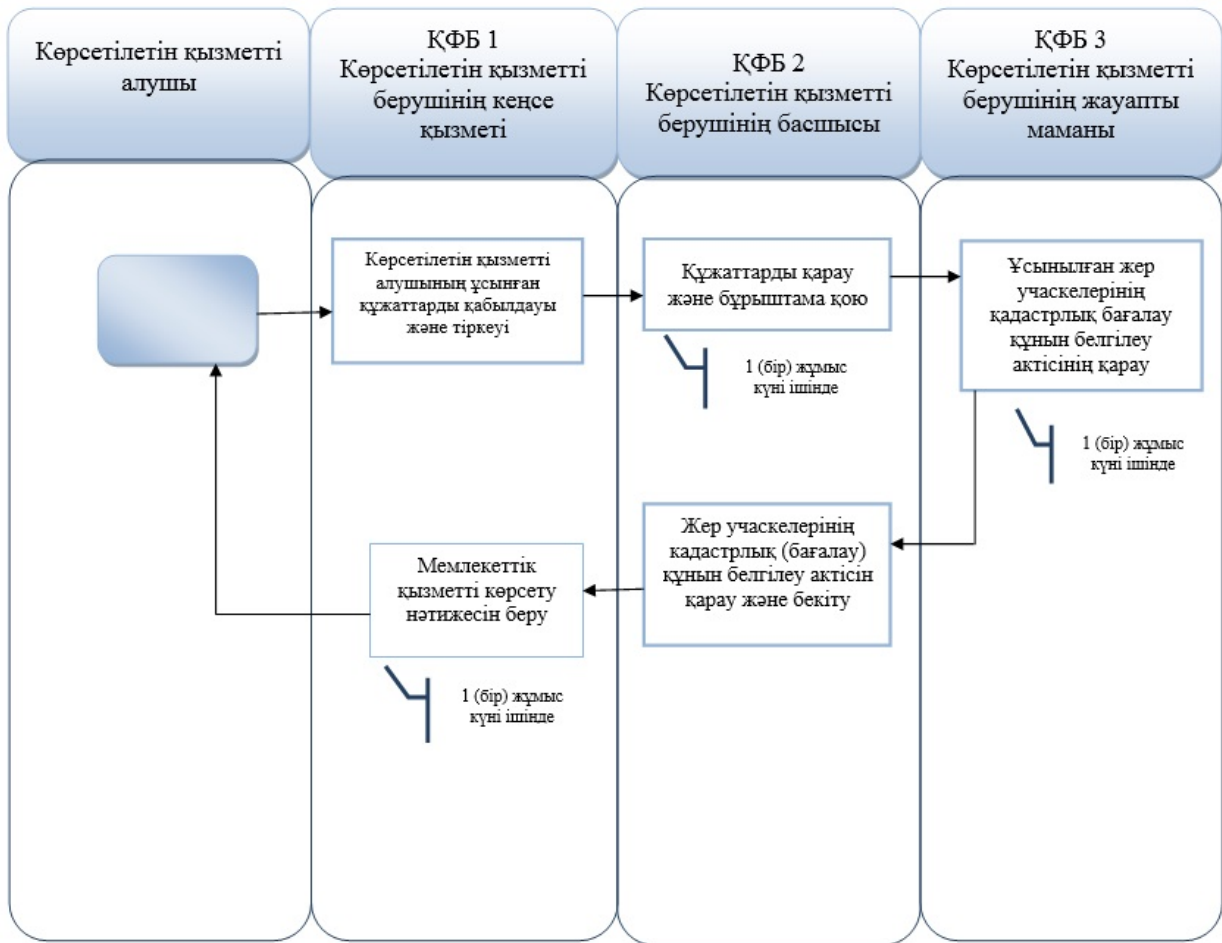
Көрсетілетін қызметті алушы

ҚФБ 1
Көрсетілетін қызметті берушінің кеңсе қызметі

ҚФБ 2
Көрсетілетін қызметті берушінің басшысы

ҚФБ 3
Көрсетілетін қызметті берушінің жауапты маманы

Көрсетілетін қызметті алушының ұсынған құжаттарды қабылдауы және тіркеуі

Құжаттарды қарау және бұрыштама қою

1 (бір) жұмыс күні ішінде

Ұсынылған жер учаскелерінің кадастрлық бағалау құнын белгілеу актісінің қарау

1 (бір) жұмыс күні ішінде

Жер учаскелерінің кадастрлық (бағалау) құнын белгілеу актісін қарау және бекіту

Мемлекеттік қызметті көрсету нәтижесін беру

1 (бір) жұмыс күні ішінде